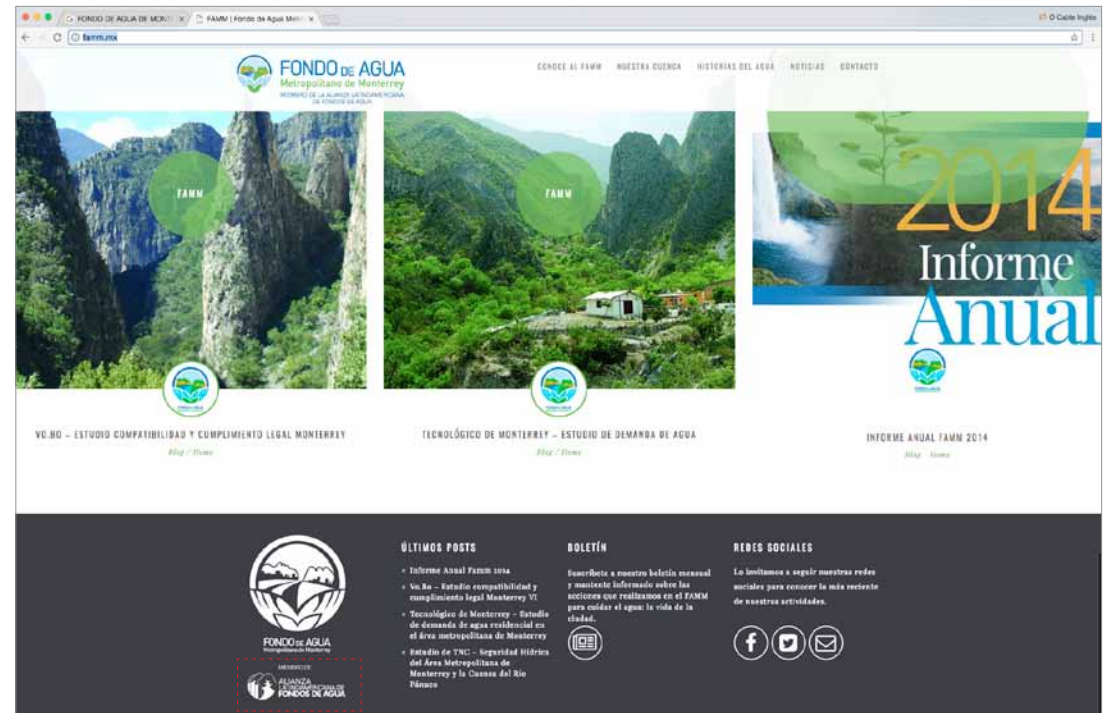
FONDO DE AGUA DE MONT ×
FAMM | Fondo de Agua Metr ×
Caple Inglés
famm.mx

FONDO DE AGUA
Metropolitano de Monterrey
MIEMBRO DE LA ALIANZA LATINOAMERICANA DE FONDOS DE AGUA

CONOCE AL FAMM
NUESTRA CUENCA
HISTORIAS DEL AGUA
NOTICIAS
CONTACTO

FAMM

FAMM

2014
Informe
Anual

VO.BO – ESTUDIO COMPATIBILIDAD Y CUMPLIMIENTO LEGAL MONTERREY
Blog / Home

TECNOLÓGICO DE MONTERREY – ESTUDIO DE DEMANDA DE AGUA
Blog / Home

INFORME ANUAL FAMM 2014
Blog / Home

FONDO DE AGUA
Metropolitano de Monterrey
MIEMBRO DE
ALIANZA LATINOAMERICANA DE FONDOS DE AGUA

ÚLTIMOS POSTS
Informe Anual Famm 2014
Vo.Bo – Estudio compatibilidad y cumplimiento legal Monterrey VI
Tecnológico de Monterrey – Estudio de demanda de agua residencial en el área metropolitana de Monterrey
Estudio de TNC – Seguridad Hídrica del Área Metropolitana de Monterrey y la Cuenca del Río Pánuco

BOLETÍN
Suscríbete a nuestro boletín mensual y mantente informado sobre las acciones que realizamos en el FAMM para cuidar el agua: la vida de la ciudad.

REDES SOCIALES
Lo invitamos a seguir nuestras redes sociales para conocer lo más reciente de nuestras actividades.